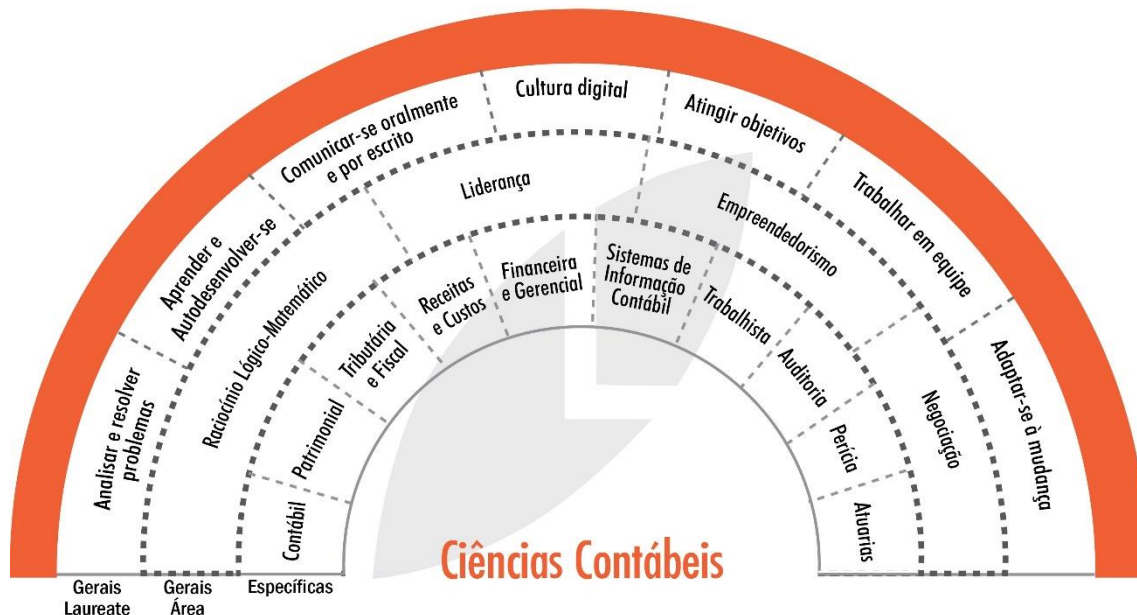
Analisar e resolver problemas

Aprender e Autodesenvolver-se

Comunicar-se oralmente e por escrito

Cultura digital

Atingir objetivos

Trabalhar em equipe

Adaptar-se à mudança

Raciocínio Lógico-Matemático

Liderança

Empreendedorismo

Negociação

Contábil

Patrimonial

Tributária e Fiscal

Receitas e Custos

Financeira e Gerencial

Sistemas de Informação Contábil

Trabalhista

Auditoria

Perícia

Atuarias

Ciências Contábeis

Gerais Laureate

Gerais Área

Específicas